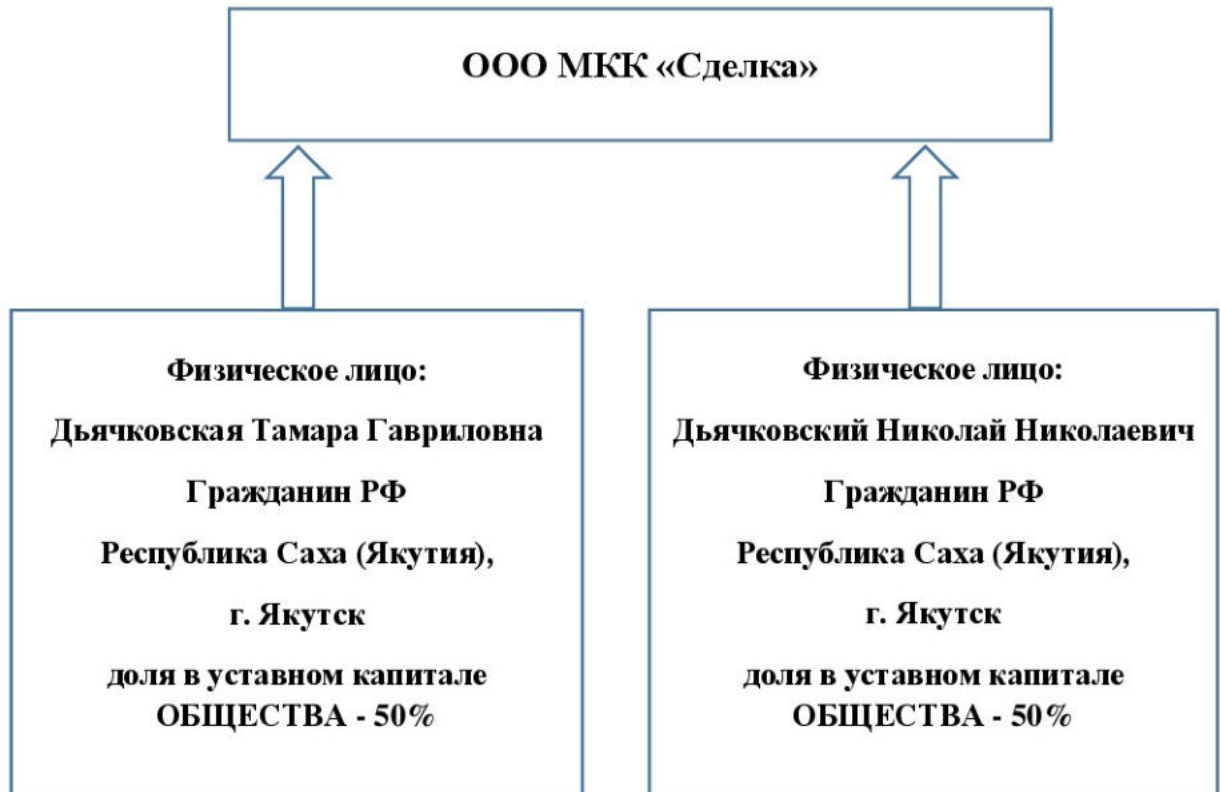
ООО МКК «Сделка»

Физическое лицо:
Дьячковская Тамара Гавриловна
Гражданин РФ
Республика Саха (Якутия),
г. Якутск
доля в уставном капитале ОБЩЕСТВА - 50%

Физическое лицо:
Дьячковский Николай Николаевич
Гражданин РФ
Республика Саха (Якутия),
г. Якутск
доля в уставном капитале ОБЩЕСТВА - 50%